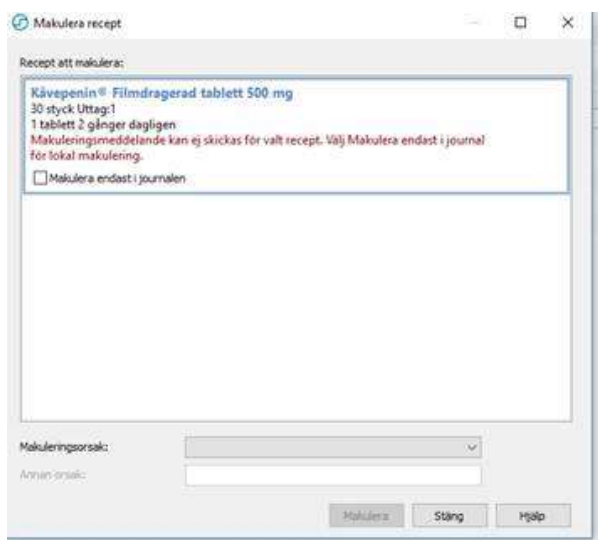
Makulera recept

Recept att makulera:

Kåvepenin® Filmdragerad tablett 500 mg
30 styck Uttag:1
1 tablett 2 gånger dagligen
Makuleringsmeddelande kan ej skickas för valt recept. Välj Makulera endast i journal för lokal makulering.

Makulera endast i journalen

Makuleringsorsak:
Annan orsak:

Makulera
Stäng
Hjälp